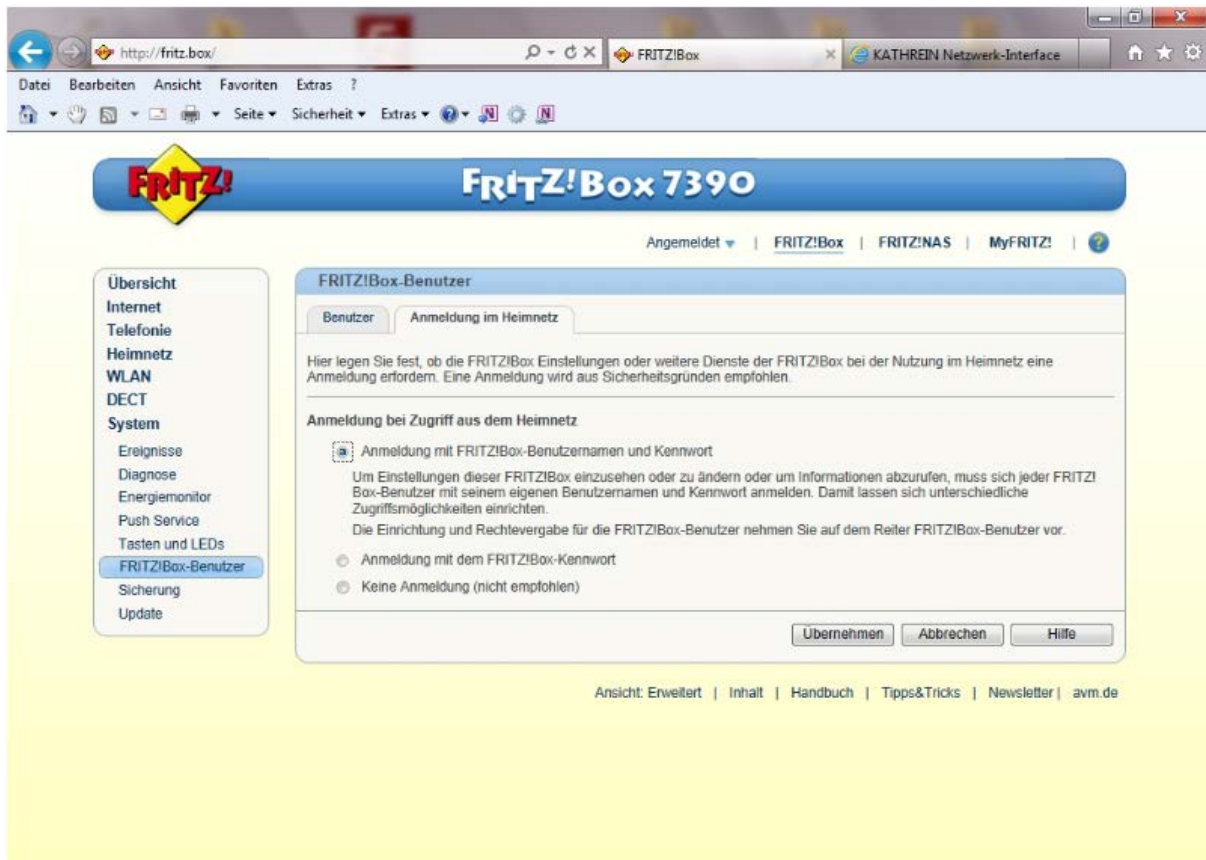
http://fritz.box/

FRITZ!Box

KATHREIN Netzwerk-Interface

Datei Bearbeiten Ansicht Favoriten Extras ?

Seite ▾ Sicherheit ▾ Extras ▾

FRITZ!

FRITZ!Box 7390

Angemeldet | FRITZ!Box | FRITZ!NAS | MyFRITZ! | ?

Übersicht
Internet
Telefonie
Heimnetz
WLAN
DECT
System
Ereignisse
Diagnose
Energiemonitor
Push Service
Tasten und LEDs
FRITZ!Box-Benutzer
Sicherung
Update

FRITZ!Box-Benutzer

Benutzer | Anmeldung im Heimnetz

Hier legen Sie fest, ob die FRITZ!Box Einstellungen oder weitere Dienste der FRITZ!Box bei der Nutzung im Heimnetz eine Anmeldung erfordern. Eine Anmeldung wird aus Sicherheitsgründen empfohlen.

Anmeldung bei Zugriff aus dem Heimnetz

Anmeldung mit FRITZ!Box-Benutzernamen und Kennwort

Um Einstellungen dieser FRITZ!Box einzusehen oder zu ändern oder um Informationen abzurufen, muss sich jeder FRITZ!Box-Benutzer mit seinem eigenen Benutzernamen und Kennwort anmelden. Damit lassen sich unterschiedliche Zugriffsmöglichkeiten einrichten.

Die Einrichtung und Rechtevergabe für die FRITZ!Box-Benutzer nehmen Sie auf dem Reiter FRITZ!Box-Benutzer vor.

Anmeldung mit dem FRITZ!Box-Kennwort

Keine Anmeldung (nicht empfohlen)

Übernehmen | Abbrechen | Hilfe

Ansicht: Erweitert | Inhalt | Handbuch | Tipps&Tricks | Newsletter | avm.de